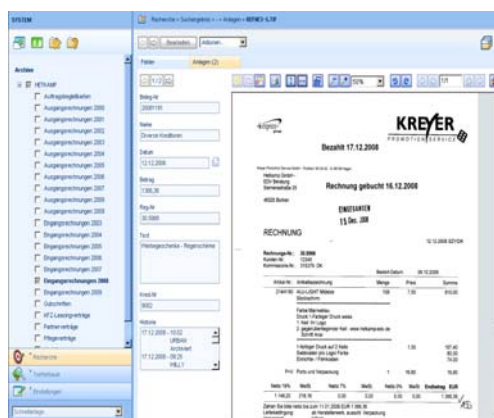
SYSTEM

Recherche › Suchergebnis › ... › Anlagen › REWE-1.TIF

Bearbeiten | Anlagen

Felder | Anlagen (2)

Archive

HETHAMP
Auftragsbestätigungen
Ausgangsrechnungen 2000
Ausgangsrechnungen 2001
Ausgangsrechnungen 2002
Ausgangsrechnungen 2003
Ausgangsrechnungen 2004
Ausgangsrechnungen 2005
Ausgangsrechnungen 2006
Ausgangsrechnungen 2007
Ausgangsrechnungen 2008
Ausgangsrechnungen 2009
Eingangsrechnungen 2003
Eingangsrechnungen 2004
Eingangsrechnungen 2005
Eingangsrechnungen 2006
Eingangsrechnungen 2007
Eingangsrechnungen 2008
Eingangsrechnungen 2009
Gutschriften
KFZ-Leasingverträge
Partnerverträge
Pflegeverträge

Recherche
Treffer
Einstellungen

Beleg-Nr
20081110

Name
Diverse Kreditoren

Datum
12.12.2008

Betrag
1388,36

Reg-Nr
30.5866

Text
Werbegeschenke - Regenschirme

Kredit-Nr
9663

Historie
17.12.2008 - 10:02 URBAN Archiviert
17.12.2008 - 09:25 HALL1

Bezahlt 17.12.2008

KREYER
PROMOTION SERVICE

Rechnung gebucht 16.12.2008

EINGEGANGEN
15. Dez. 2008

RECHNUNG

12.12.2008

Rechnungs-Nr.: 26.6866

Artikel-Nr. | Artikelbezeichnung | Menge | Preis | Summe

Porto und Verpackung

Endbetrag EUR
1.388,36